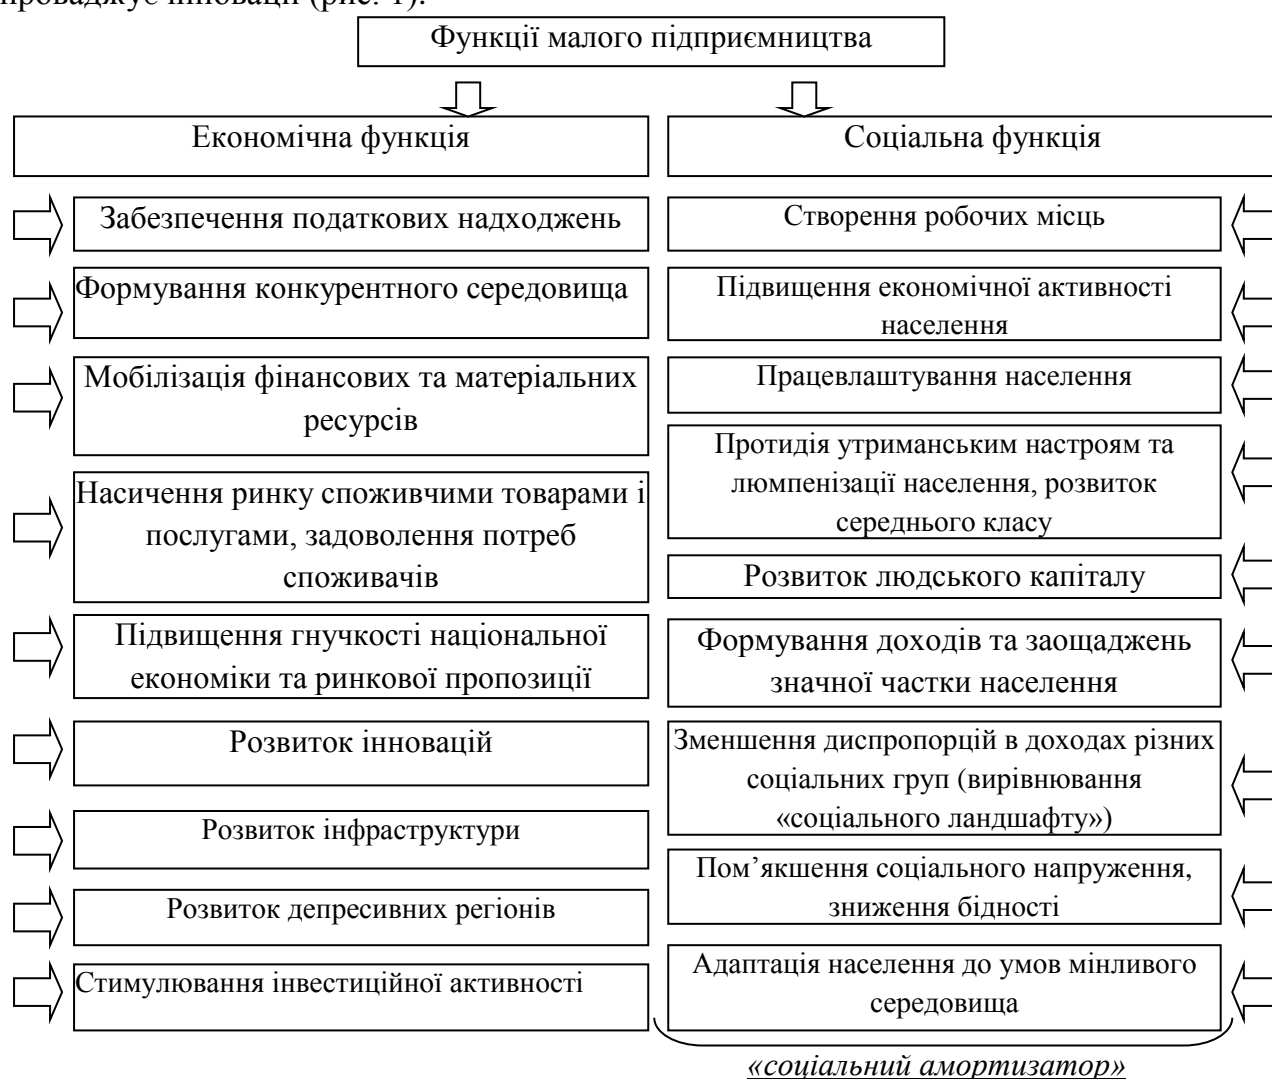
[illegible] впроваджує інновації (рис. 1).

Функції малого підприємництва

Економічна функція

Забезпечення податкових надходжень

Формування конкурентного середовища

Мобілізація фінансових та матеріальних ресурсів

Насичення ринку споживчими товарами і послугами, задоволення потреб споживачів

Підвищення гнучкості національної економіки та ринкової пропозиції

Розвиток інновацій

Розвиток інфраструктури

Розвиток депресивних регіонів

Стимулювання інвестиційної активності

Соціальна функція

Створення робочих місць

Підвищення економічної активності населення

Працевлаштування населення

Протидія утриманським настроям та люмпенізації населення, розвиток середнього класу

Розвиток людського капіталу

Формування доходів та заощаджень значної частки населення

Зменшення диспропорцій в доходах різних соціальних груп (вирівнювання «соціального ландшафту»)

Пом’якшення соціального напруження, зниження бідності

Адаптація населення до умов мінливого середовища

«соціальний амортизатор»